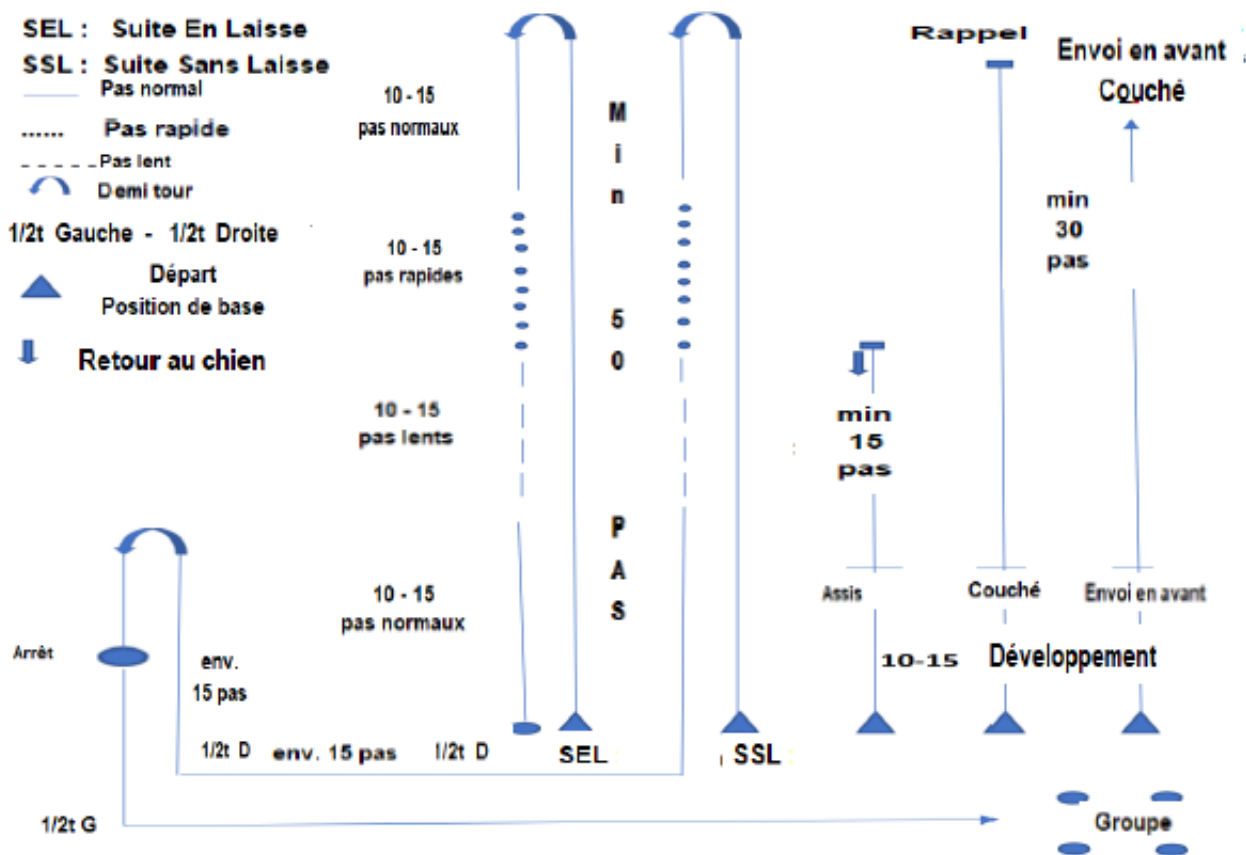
SEL : Suite En Laisse
SSL : Suite Sans Laisse
Pas normal
...... Pas rapide
- - - - - Pas lent
Demi tour
1/2t Gauche - 1/2t Droite
Départ
Position de base
Retour au chien

10 - 15
pas normaux

10 - 15
pas rapides

10 - 15
pas lents

10 - 15
pas normaux

M
i
n

5
0

P
A
S

Rappel

Envoi en avant
Couché

min
30
pas

min
15
pas

Assis
Couché
Envoi en avant

10-15
Développement

Arrêt
env.
15 pas

1/2t D env. 15 pas 1/2t D
SEL
SSL

1/2t G
Groupe